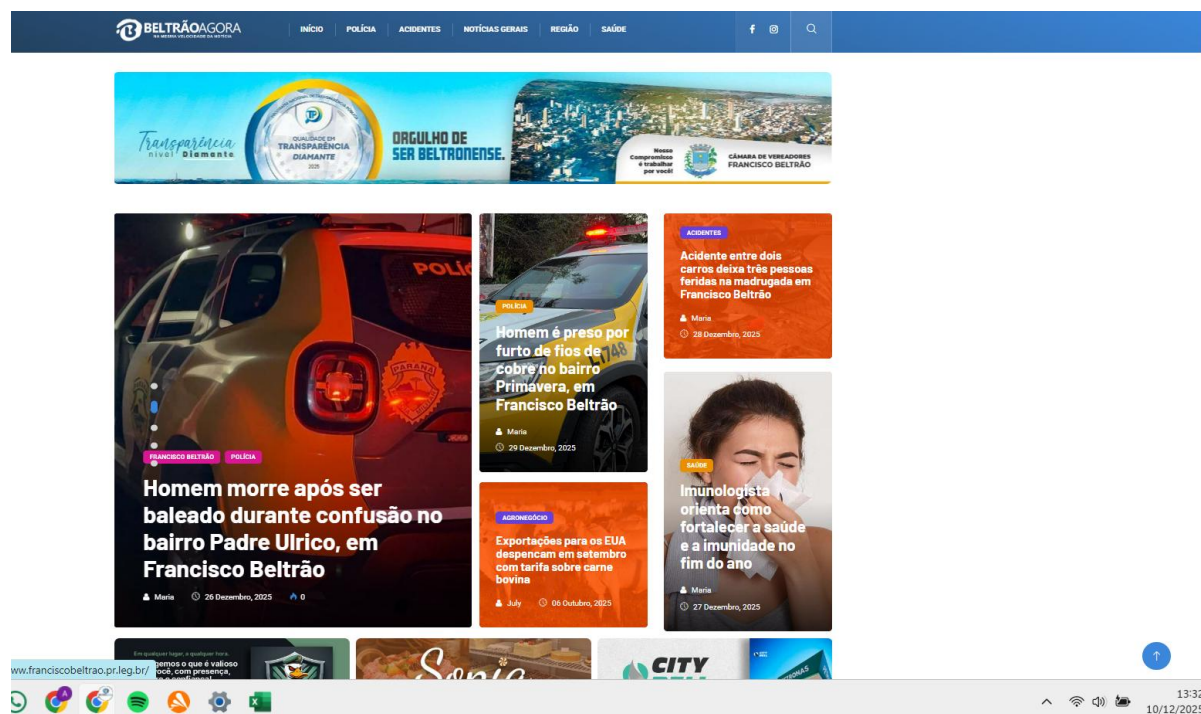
BELTRÃOAGORA
NA MESMA VELOCIDADE DA NOTÍCIA

INÍCIO | POLÍCIA | ACIDENTES | NOTÍCIAS GERAIS | REGIÃO | SAÚDE

Transparência nível Diamante
QUALIDADE EM TRANSPARÊNCIA DIAMANTE 2025
ORGULHO DE SER BELTRONENSE.
Nosso Compromisso é trabalhar por você!
CÂMARA DE VEREADORES FRANCISCO BELTRÃO

POLÍCIA
PARANÁ

FRANCISCO BELTRÃO | POLÍCIA
Homem morre após ser baleado durante confusão no bairro Padre Ulrico, em Francisco Beltrão
Maria 26 Dezembro, 2025 0

POLÍCIA
Homem é preso por furto de fios de cobre no bairro Primavera, em Francisco Beltrão
Maria
29 Dezembro, 2025

ACIDENTES
Acidente entre dois carros deixa três pessoas feridas na madrugada em Francisco Beltrão
Maria
28 Dezembro, 2025

AGRONEGÓCIO
Exportações para os EUA despencam em setembro com tarifa sobre carne bovina
July 06 Outubro, 2025

SAÚDE
Imunologista orienta como fortalecer a saúde e a imunidade no fim do ano
Maria
27 Dezembro, 2025

Em qualquer lugar, a qualquer hora.
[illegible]gemos o que é valioso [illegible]ocê, com presença, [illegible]
ww.franciscobeltrao.pr.leg.br/
Sonia
CITY

13:32
10/12/2025